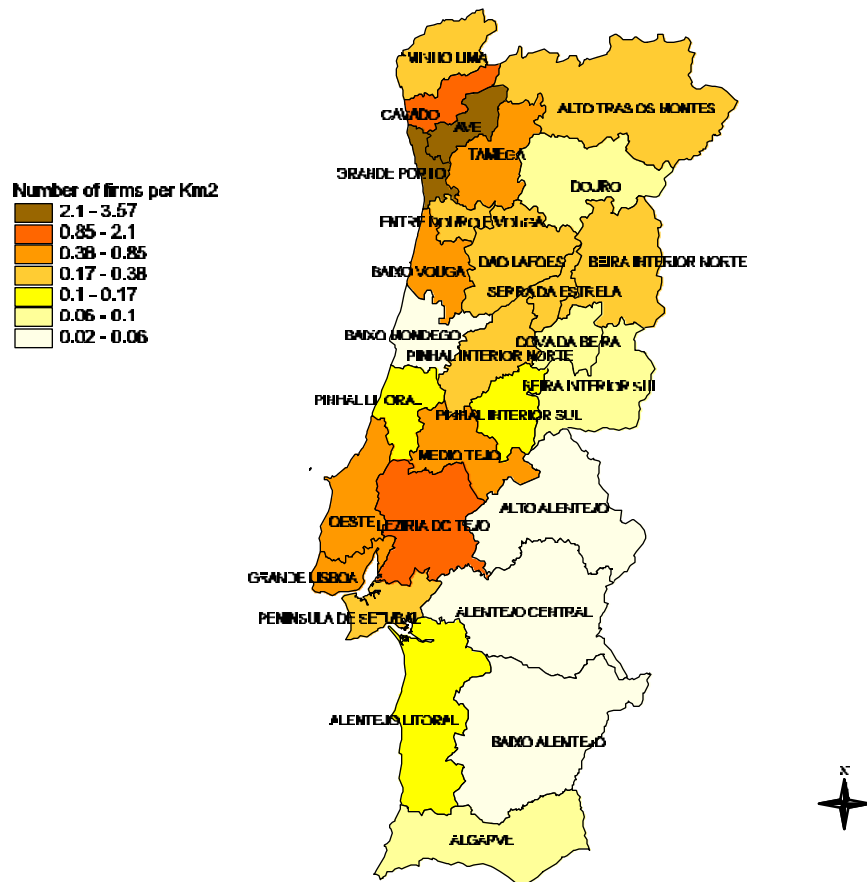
Number of firms per Km2
2.1 - 3.57
0.85 - 2.1
0.38 - 0.85
0.17 - 0.38
0.1 - 0.17
0.06 - 0.1
0.02 - 0.06

MINHO LIMA
CAVADO
AVE
ALTO TRAS OS MONTES
TAMEGA
GRANDE PORTO
DOURO
ENTRE DOURO E VOUGA
DAO LAFOES
BEIRA INTERIOR NORTE
BAIXO VOUGA
SERRA DA ESTRELA
BAIXO MONDEGO
COVA DA BEIRA
PINHAL INTERIOR NORTE
BEIRA INTERIOR SUL
PINHAL LITORAL
PINHAL INTERIOR SUL
MEDIO TEJO
ALTO ALENTEJO
OESTE
LEZIRIA DO TEJO
GRANDE LISBOA
PENINSULA DE SETUBAL
ALENTEJO CENTRAL
ALENTEJO LITORAL
BAIXO ALENTEJO
ALGARVE
N